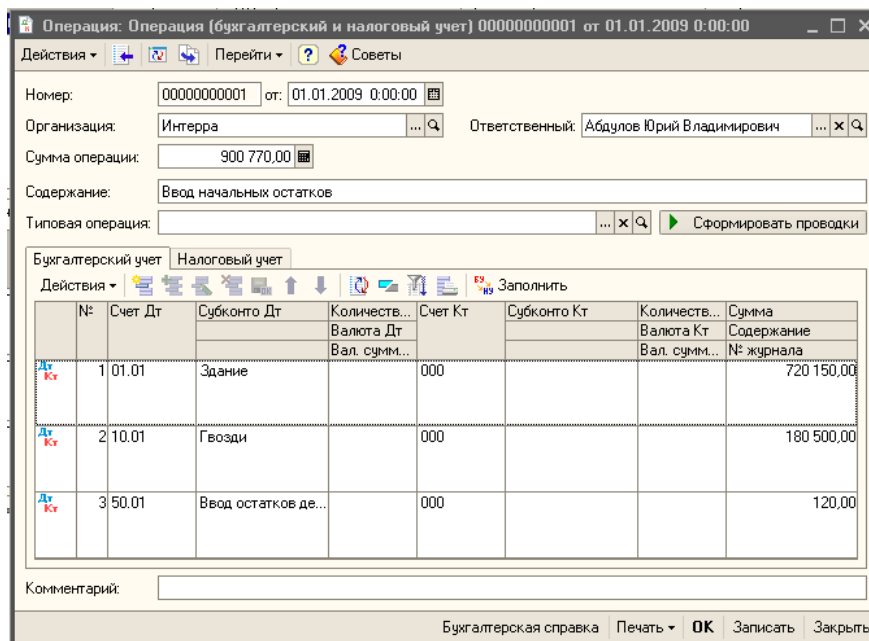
Операция: Операция (бухгалтерский и налоговый учет) 00000000001 от 01.01.2009 0:00:00

Действия ▾ Перейти ▾ ? Советы

Номер: 00000000001 от: 01.01.2009 0:00:00

Организация: Интерра

Ответственный: Абдулов Юрий Владимирович

Сумма операции: 900 770,00

Содержание: Ввод начальных остатков

Типовая операция:

Сформировать проводки

Бухгалтерский учет | Налоговый учет

Действия ▾ Заполнить

| | № | Счет Дт | Субконто Дт | Количеств... / Валюта Дт / Вал. сумм... | Счет Кт | Субконто Кт | Количеств... / Валюта Кт / Вал. сумм... | Сумма / Содержание / № журнала |
|---|---|---|---|---|---|---|---|---|
| Дт Кт | 1 | 01.01 | Здание | | 000 | | | 720 150,00 |
| Дт Кт | 2 | 10.01 | Гвозди | | 000 | | | 180 500,00 |
| Дт Кт | 3 | 50.01 | Ввод остатков де... | | 000 | | | 120,00 |

Комментарий:

Бухгалтерская справка | Печать ▾ | OK | Записать | Закрыть